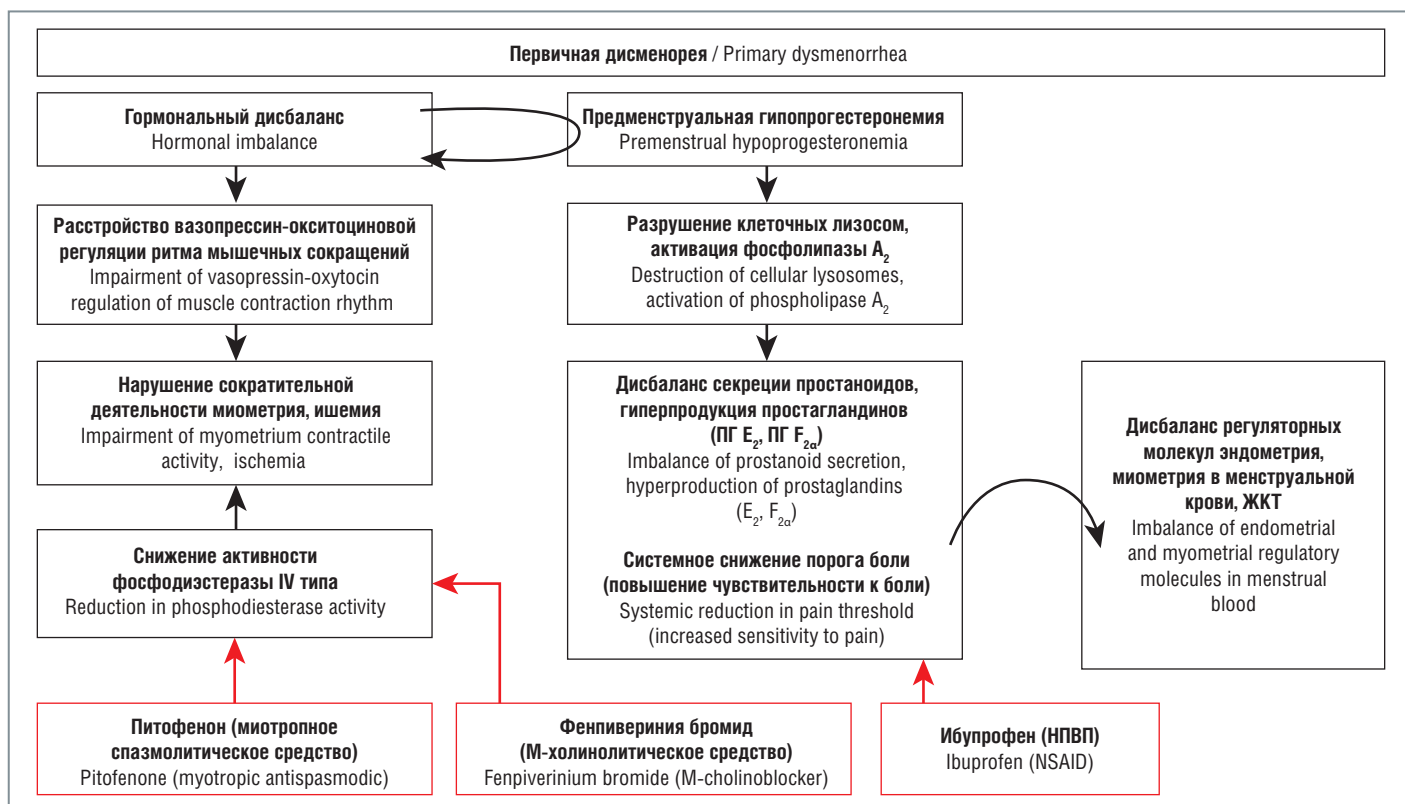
**Первичная дисменорея** / Primary dysmenorrhea

**Гормональный дисбаланс**
Hormonal imbalance

**Предменструальная гипопрогестеронемия**
Premenstrual hypoprogesteronemia

**Расстройство вазопрессин-окситоциновой регуляции ритма мышечных сокращений**
Impairment of vasopressin-oxytocin regulation of muscle contraction rhythm

**Нарушение сократительной деятельности миометрия, ишемия**
Impairment of myometrium contractile activity, ischemia

**Снижение активности фосфодиэстеразы IV типа**
Reduction in phosphodiesterase activity

**Разрушение клеточных лизосом, активация фосфолипазы $A_2$**
Destruction of cellular lysosomes, activation of phospholipase $A_2$

**Дисбаланс секреции простаноидов, гиперпродукция простагландинов (ПГ $E_2$, ПГ $F_{2\alpha}$)**
Imbalance of prostanoid secretion, hyperproduction of prostaglandins ($E_2$, $F_{2\alpha}$)

**Системное снижение порога боли (повышение чувствительности к боли)**
Systemic reduction in pain threshold (increased sensitivity to pain)

**Дисбаланс регуляторных молекул эндометрия, миометрия в менструальной крови, ЖКТ**
Imbalance of endometrial and myometrial regulatory molecules in menstrual blood

**Питофенон (миотропное спазмолитическое средство)**
Pitofenone (myotropic antispasmodic)

**Фенпивериния бромид (М-холинолитическое средство)**
Fenpiverinium bromide (M-cholinoblocker)

**Ибупрофен (НПВП)**
Ibuprofen (NSAID)